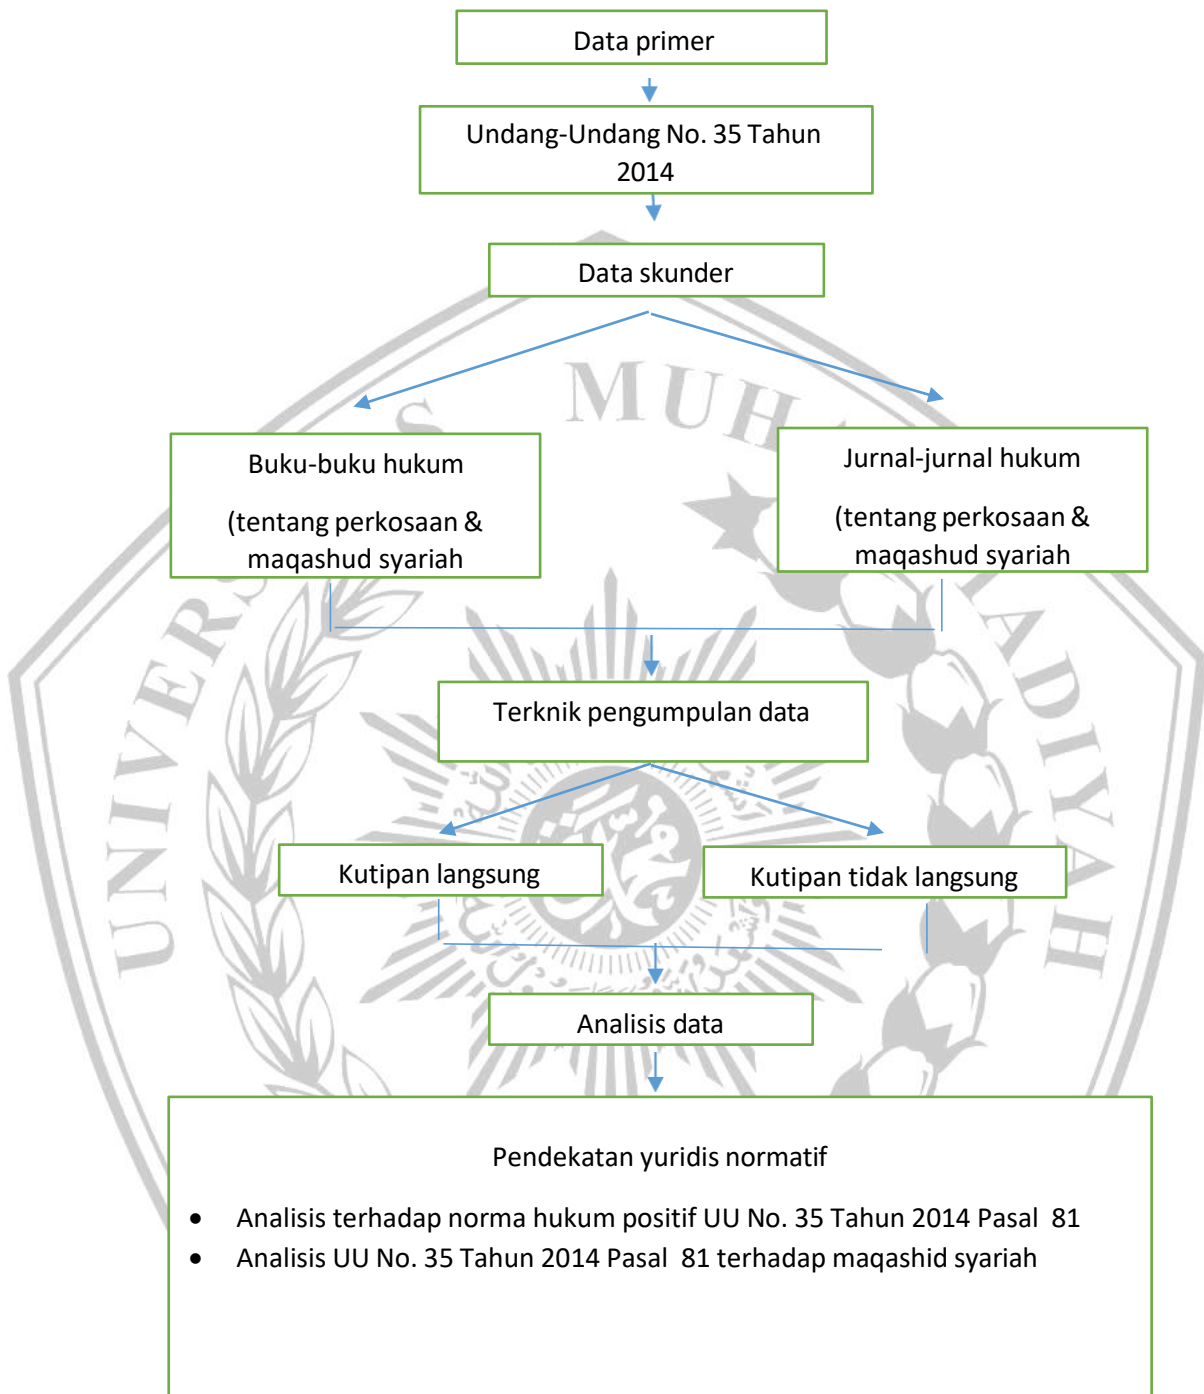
Data primer

Undang-Undang No. 35 Tahun 2014

Data skunder

Buku-buku hukum

(tentang perkosaan & maqashud syariah

Jurnal-jurnal hukum

(tentang perkosaan & maqashud syariah

Terknik pengumpulan data

Kutipan langsung

Kutipan tidak langsung

Analisis data

Pendekatan yuridis normatif

- Analisis terhadap norma hukum positif UU No. 35 Tahun 2014 Pasal 81
- Analisis UU No. 35 Tahun 2014 Pasal 81 terhadap maqashid syariah

UNIVERSITAS MUHAMMADIYAH